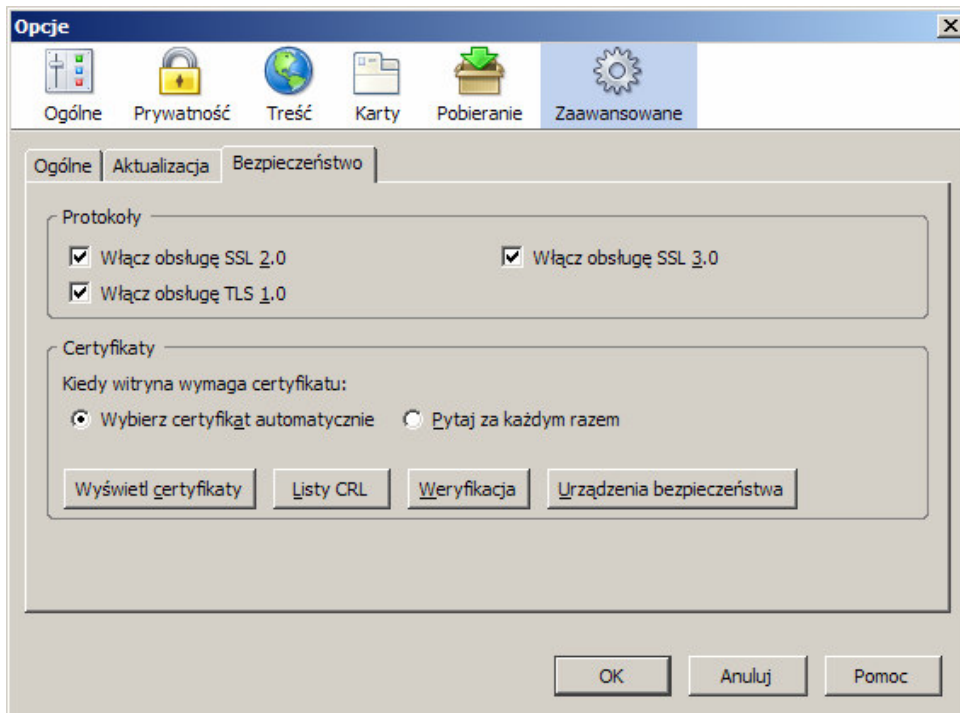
Opcje

Ogólne Prywatność Treść Karty Pobieranie Zaawansowane

Ogólne Aktualizacja Bezpieczeństwo

Protokoły

Włącz obsługę SSL 2.0

Włącz obsługę SSL 3.0

Włącz obsługę TLS 1.0

Certyfikaty

Kiedy witryna wymaga certyfikatu:

Wybierz certyfikat automatycznie

Pytaj za każdym razem

Wyświetl certyfikaty Listy CRL Weryfikacja Urządzenia bezpieczeństwa

OK Anuluj Pomoc